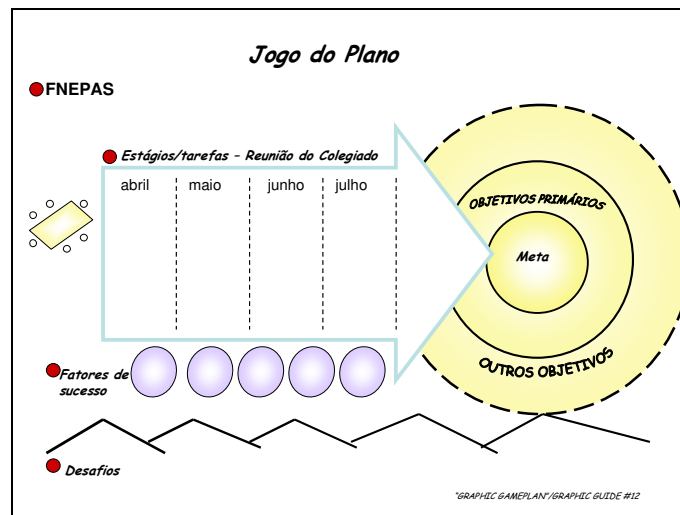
Jogo do Plano

FNEPAS

Estágios/tarefas – Reunião do Colegiado

abril | maio | junho | julho

OBJETIVOS PRIMÁRIOS

Meta

OUTROS OBJETIVOS

Fatores de sucesso

Desafios

"GRAPHIC GAMEPLAN"/GRAPHIC GUIDE #12